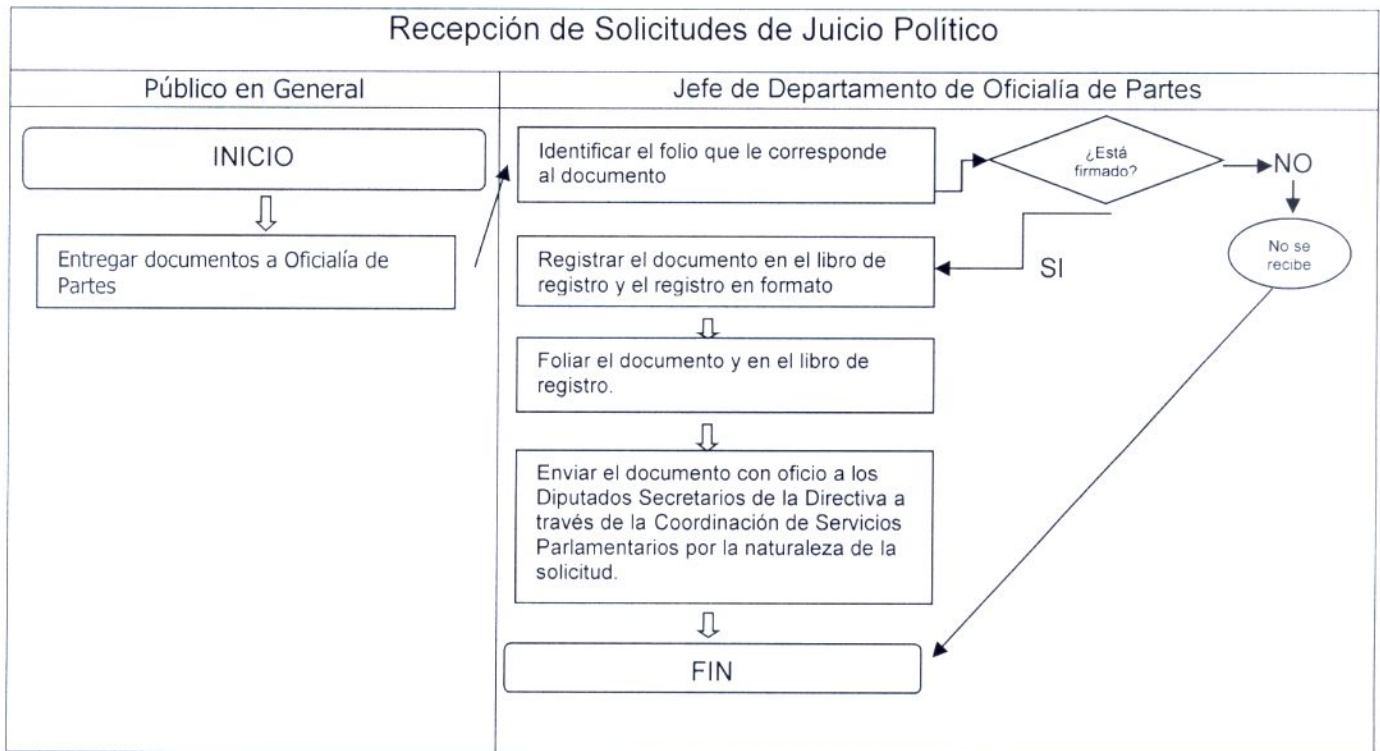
Recepción de Solicitudes de Juicio Político

Público en General

Jefe de Departamento de Oficialía de Partes

INICIO

Entregar documentos a Oficialía de Partes

Identificar el folio que le corresponde al documento

¿Está firmado?

NO

No se recibe

SI

Registrar el documento en el libro de registro y el registro en formato

Foliar el documento y en el libro de registro.

Enviar el documento con oficio a los Diputados Secretarios de la Directiva a través de la Coordinación de Servicios Parlamentarios por la naturaleza de la solicitud.

FIN